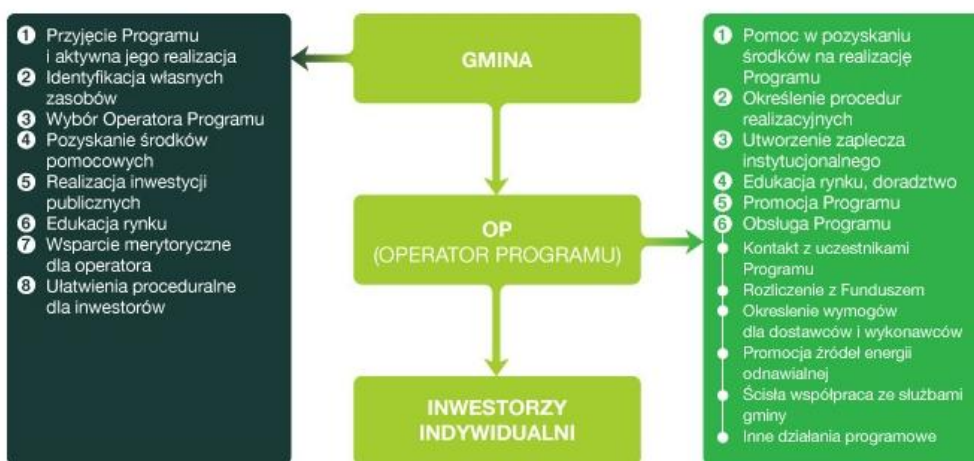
1 Przyjęcie Programu i aktywna jego realizacja
2 Identyfikacja własnych zasobów
3 Wybór Operatora Programu
4 Pozyskanie środków pomocowych
5 Realizacja inwestycji publicznych
6 Edukacja rynku
7 Wsparcie merytoryczne dla operatora
8 Ułatwienia proceduralne dla inwestorów

GMINA

OP
(OPERATOR PROGRAMU)

INWESTORZY INDYWIDUALNI

1 Pomoc w pozyskaniu środków na realizację Programu
2 Określenie procedur realizacyjnych
3 Utworzenie zaplecza instytucjonalnego
4 Edukacja rynku, doradztwo
5 Promocja Programu
6 Obsługa Programu

Kontakt z uczestnikami Programu

Rozliczenie z Funduszem

Określenie wymogów dla dostawców i wykonawców

Promocja źródeł energii odnawialnej

Ścisła współpraca ze służbami gminy

Inne działania programowe